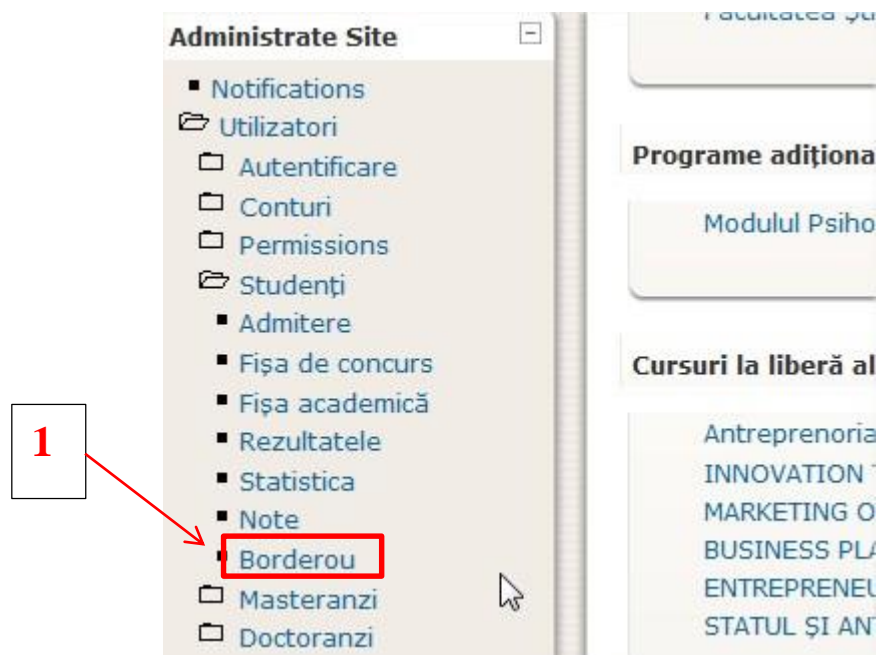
Administrate Site

Notifications
Utilizatori
Autentificare
Conturi
Permissions
Studenți
Admitere
Fișa de concurs
Fișa academică
Rezultatele
Statistica
Note
Borderou
Masteranzi
Doctoranzi

1

Facultatea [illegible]

Programe adiționa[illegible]

Modulul Psiho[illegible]

Cursuri la liberă al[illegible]

Antreprenoria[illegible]
INNOVATION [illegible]
MARKETING O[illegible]
BUSINESS PLA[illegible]
ENTREPRENEU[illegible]
STATUL ȘI ANT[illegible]